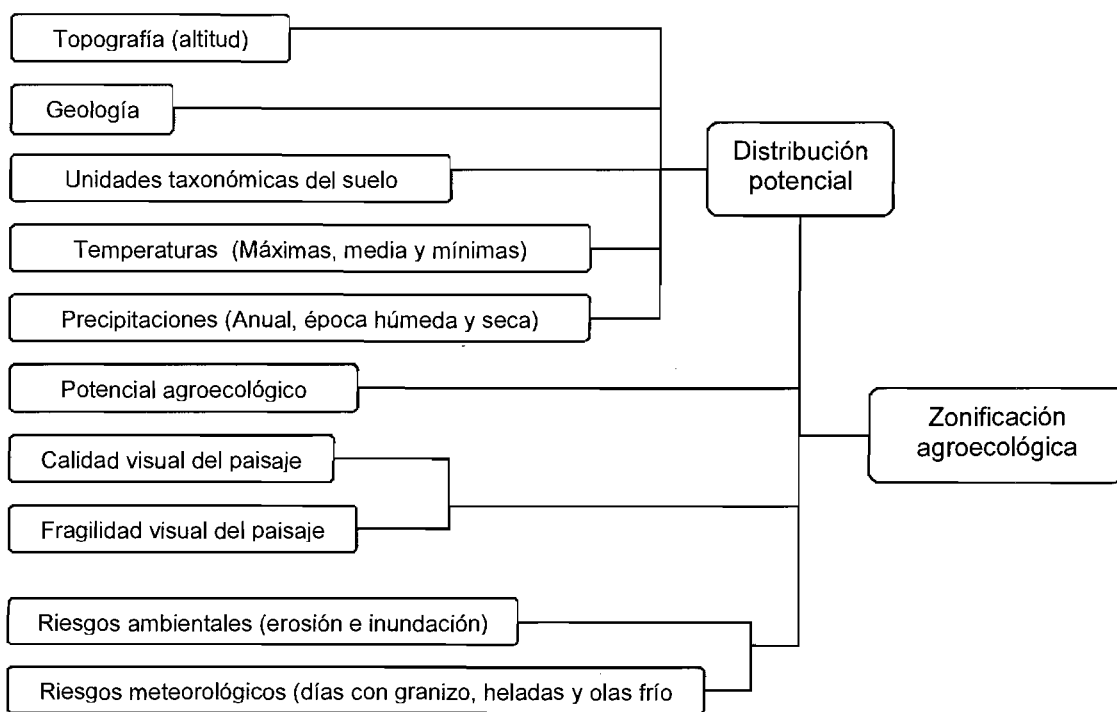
Topografía (altitud)

Geología

Unidades taxonómicas del suelo

Temperaturas (Máximas, media y mínimas)

Precipitaciones (Anual, época húmeda y seca)

Distribución potencial

Potencial agroecológico

Calidad visual del paisaje

Fragilidad visual del paisaje

Zonificación agroecológica

Riesgos ambientales (erosión e inundación)

Riesgos meteorológicos (días con granizo, heladas y olas frío